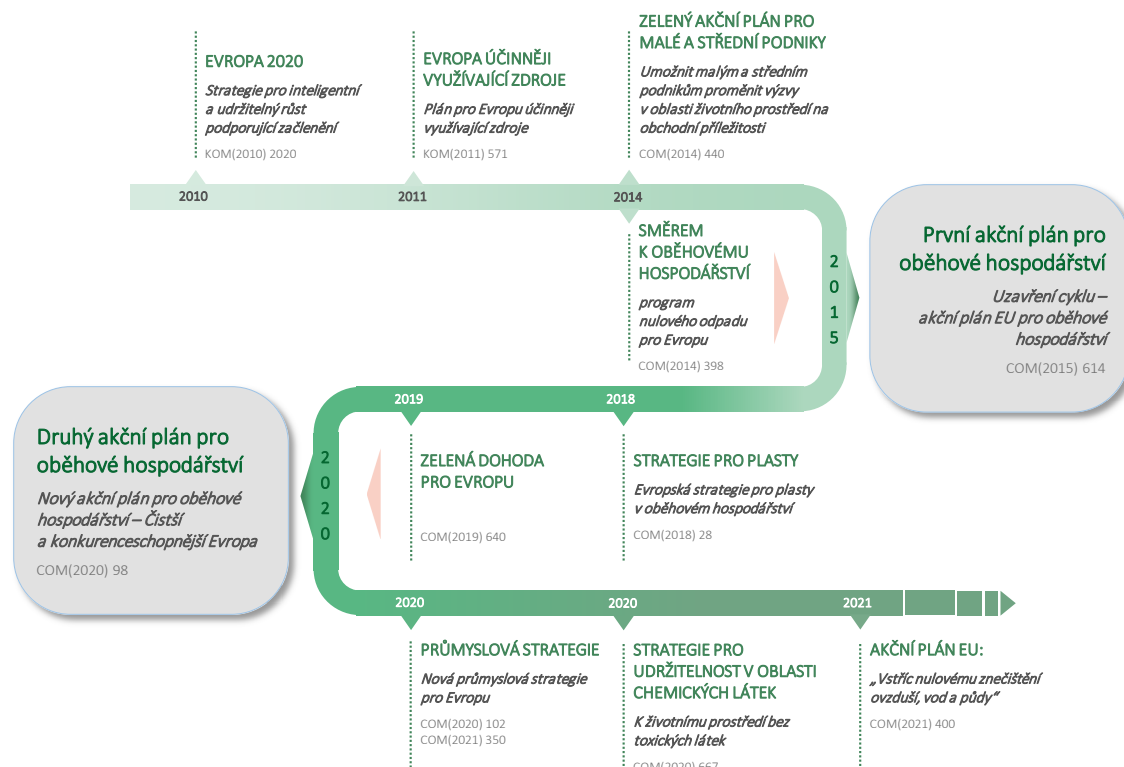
EVROPA 2020

Strategie pro inteligentní a udržitelný růst podporující začlenění

KOM(2010) 2020

EVROPA ÚČINNĚJI VYUŽÍVAJÍCÍ ZDROJE

Plán pro Evropu účinněji využívající zdroje

KOM(2011) 571

ZELENÝ AKČNÍ PLÁN PRO MALÉ A STŘEDNÍ PODNIKY

Umožnit malým a středním podnikům proměnit výzvy v oblasti životního prostředí na obchodní příležitosti

COM(2014) 440

2010

2011

2014

SMĚREM K OBĚHOVÉMU HOSPODÁŘSTVÍ

program nulového odpadu pro Evropu

COM(2014) 398

2015

První akční plán pro oběhové hospodářství

Uzavření cyklu – akční plán EU pro oběhové hospodářství

COM(2015) 614

2019

2018

Druhý akční plán pro oběhové hospodářství

Nový akční plán pro oběhové hospodářství – Čistší a konkurenceschopnější Evropa

COM(2020) 98

2020

ZELENÁ DOHODA PRO EVROPU

COM(2019) 640

STRATEGIE PRO PLASTY

Evropská strategie pro plasty v oběhovém hospodářství

COM(2018) 28

2020

2020

2021

PRŮMYSLOVÁ STRATEGIE

Nová průmyslová strategie pro Evropu

COM(2020) 102
COM(2021) 350

STRATEGIE PRO UDRŽITELNOST V OBLASTI CHEMICKÝCH LÁTEK

K životnímu prostředí bez toxických látek

COM(2020) 667

AKČNÍ PLÁN EU:

„Vstříc nulovému znečištění ovzduší, vod a půdy“

COM(2021) 400